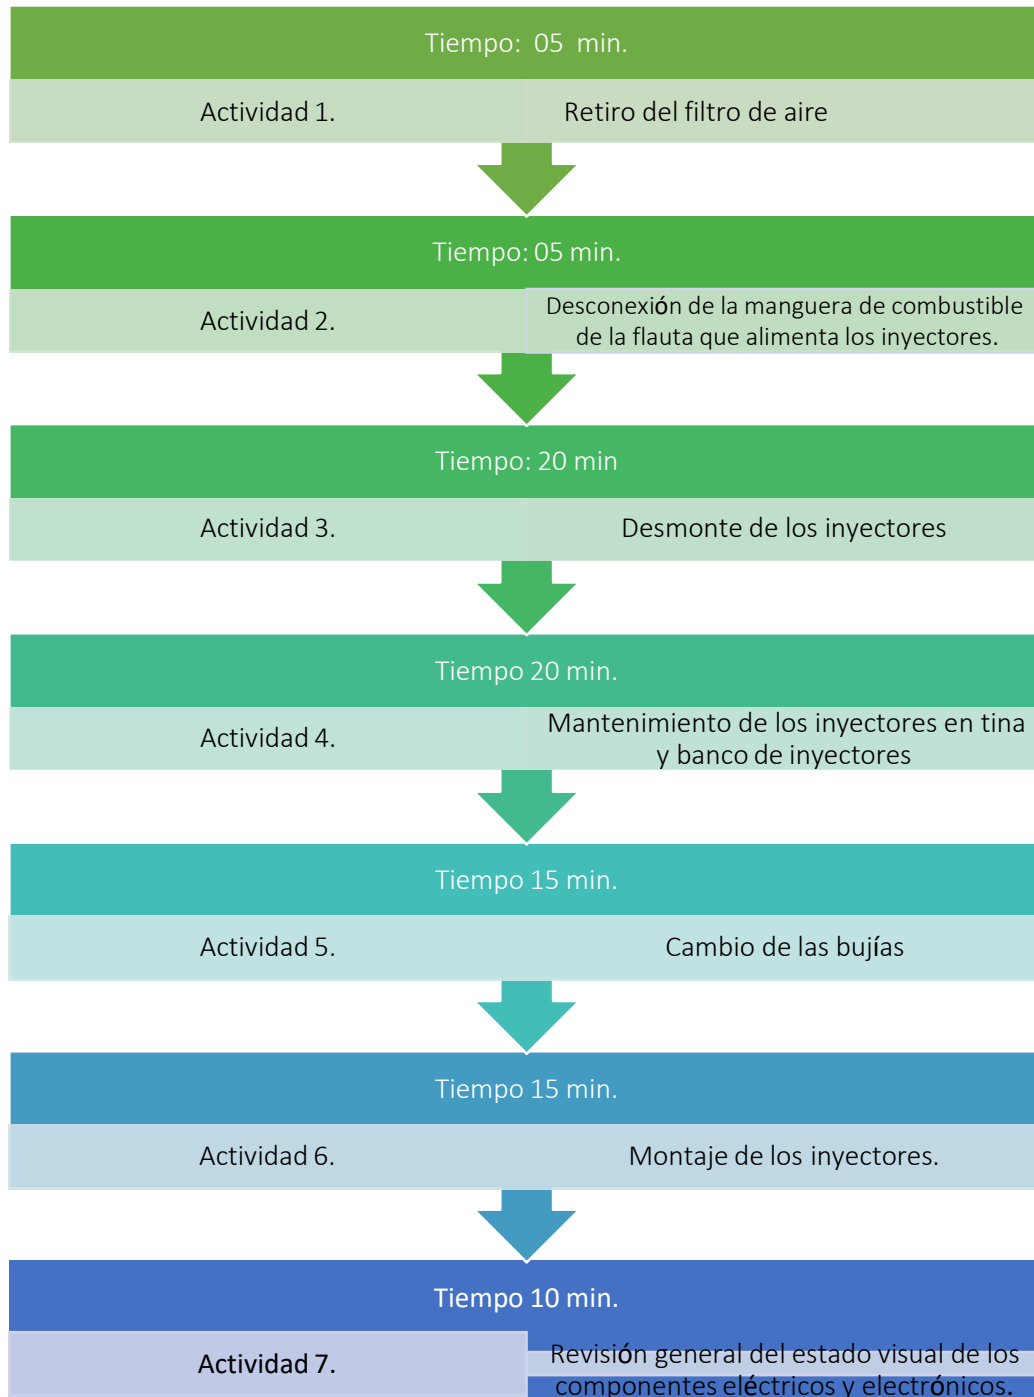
Tiempo: 05 min.

Actividad 1.

Retiro del filtro de aire

Tiempo: 05 min.

Actividad 2.

Desconexión de la manguera de combustible de la flauta que alimenta los inyectores.

Tiempo: 20 min

Actividad 3.

Desmonte de los inyectores

Tiempo 20 min.

Actividad 4.

Mantenimiento de los inyectores en tina y banco de inyectores

Tiempo 15 min.

Actividad 5.

Cambio de las bujías

Tiempo 15 min.

Actividad 6.

Montaje de los inyectores.

Tiempo 10 min.

Actividad 7.

Revisión general del estado visual de los componentes eléctricos y electrónicos.